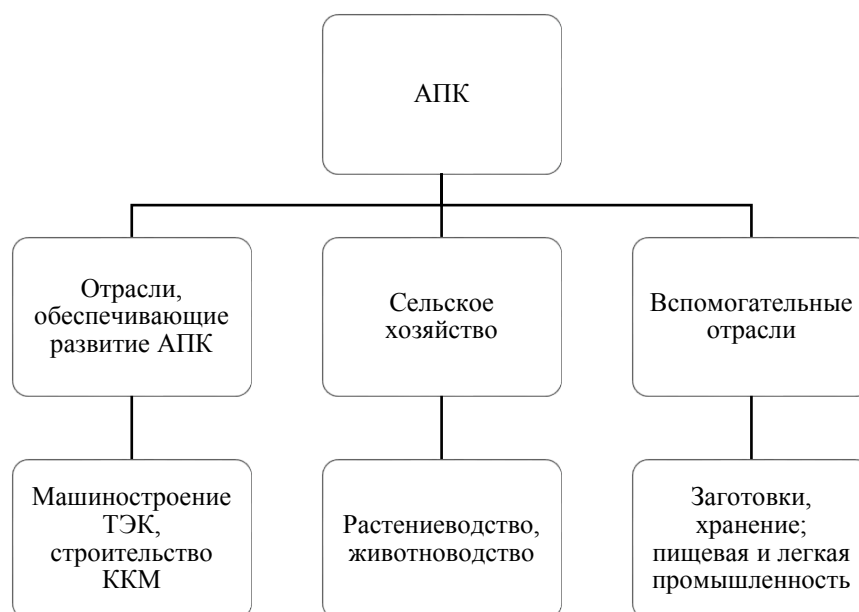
АПК

Отрасли, обеспечивающие развитие АПК

Сельское хозяйство

Вспомогательные отрасли

Машиностроение ТЭК, строительство ККМ

Растениеводство, животноводство

Заготовки, хранение; пищевая и легкая промышленность